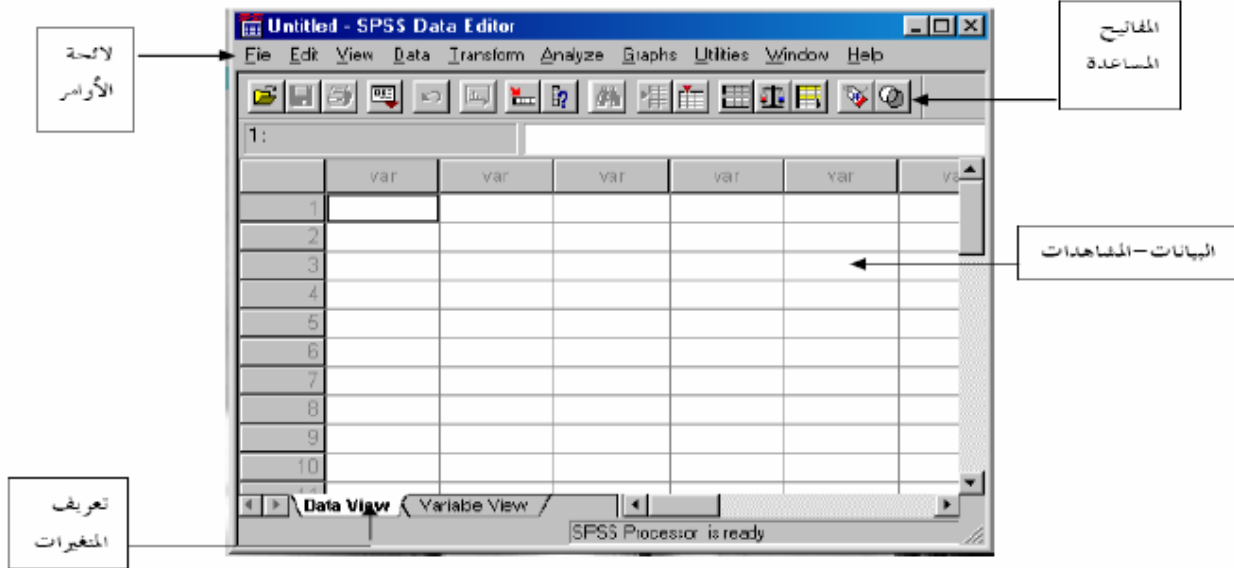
Untitled - SPSS Data Editor

File Edit View Data Transform Analyze Graphs Utilities Window Help

لائحة الأوامر

المفاتيح المساعدة

1:

| | var | var | var | var | var | va |
|---|---|---|---|---|---|---|
| 1 | | | | | | |
| 2 | | | | | | |
| 3 | | | | | | |
| 4 | | | | | | |
| 5 | | | | | | |
| 6 | | | | | | |
| 7 | | | | | | |
| 8 | | | | | | |
| 9 | | | | | | |
| 10 | | | | | | |

البيانات – المشاهدات

Data View Variabe View

SPSS Processor is ready

تعريف المتغيرات